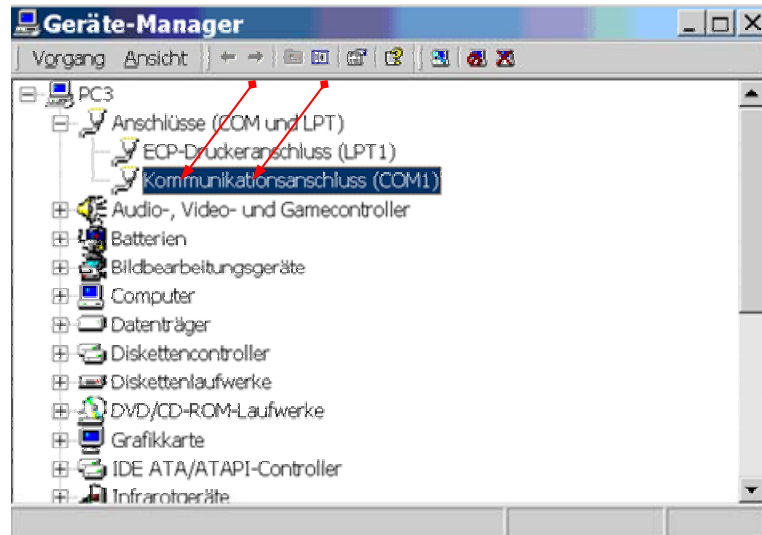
Geräte-Manager

Vorgang Ansicht

PC3
Anschlüsse (COM und LPT)
ECP-Druckeranschluss (LPT1)
Kommunikationsanschluss (COM1)
Audio-, Video- und Gamecontroller
Batterien
Bildbearbeitungsgeräte
Computer
Datenträger
Diskettencontroller
Diskettenlaufwerke
DVD/CD-ROM-Laufwerke
Grafikkarte
IDE ATA/ATAPI-Controller
Infrarotgeräte